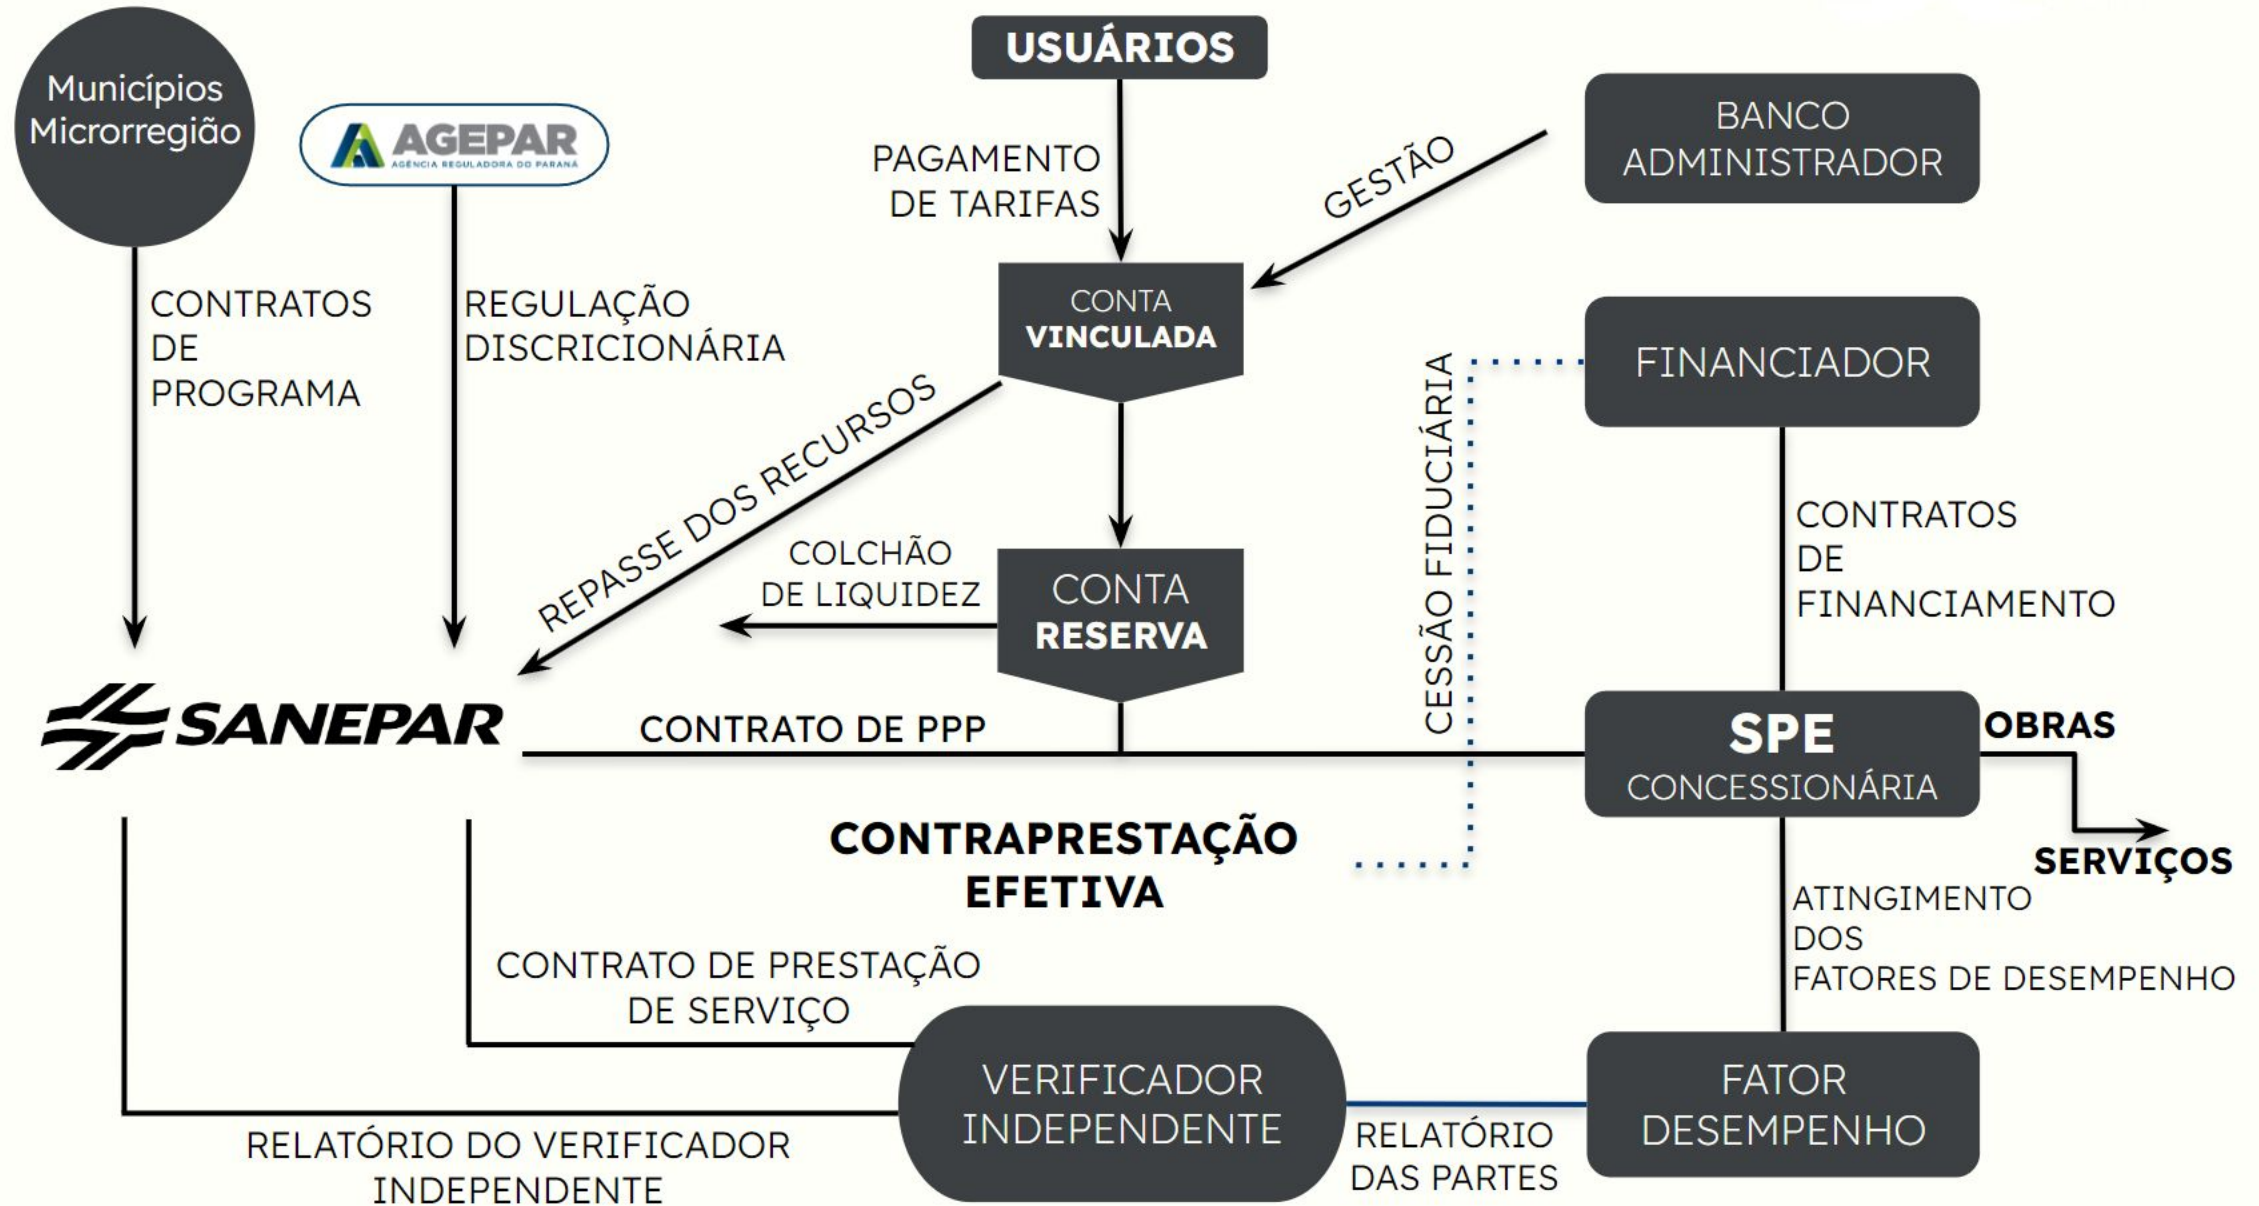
Municípios Microrregião

AGEPAR
AGÊNCIA REGULADORA DO PARANÁ

USUÁRIOS

PAGAMENTO DE TARIFAS

GESTÃO

BANCO ADMINISTRADOR

CONTRATOS DE PROGRAMA

REGULAÇÃO DISCRICIONÁRIA

CONTA VINCULADA

FINANCIADOR

CESSÃO FIDUCIÁRIA

REPASSE DOS RECURSOS

COLCHÃO DE LIQUIDEZ

CONTA RESERVA

CONTRATOS DE FINANCIAMENTO

SANEPAR

CONTRATO DE PPP

SPE CONCESSIONÁRIA

OBRAS

SERVIÇOS

CONTRAPRESTAÇÃO EFETIVA

ATINGIMENTO DOS FATORES DE DESEMPENHO

CONTRATO DE PRESTAÇÃO DE SERVIÇO

VERIFICADOR INDEPENDENTE

FATOR DESEMPENHO

RELATÓRIO DO VERIFICADOR INDEPENDENTE

RELATÓRIO DAS PARTES